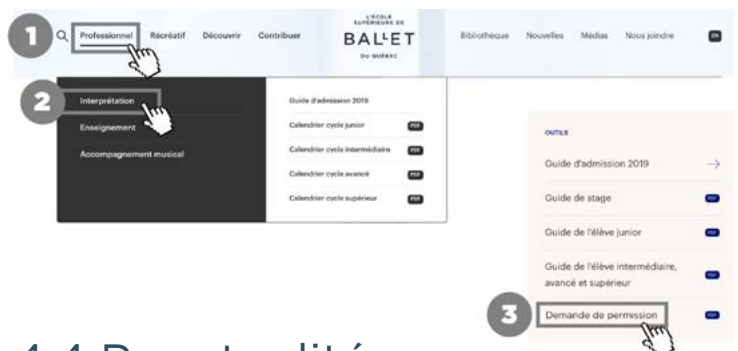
1

Professionnel Récréatif Découvrir Contribuer

L'ÉCOLE SUPÉRIEURE DE BALLET DU QUÉBEC

Bibliothèque Nouvelles Médias Nous joindre EN

2

Interprétation

Enseignement

Accompagnement musical

Guide d'admission 2019

Calendrier cycle junior PDF

Calendrier cycle intermédiaire PDF

Calendrier cycle avancé PDF

Calendrier cycle supérieur PDF

OUTILS

Guide d'admission 2019 →

Guide de stage PDF

Guide de l'élève junior PDF

Guide de l'élève intermédiaire, avancé et supérieur PDF

3

Demande de permission PDF

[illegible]